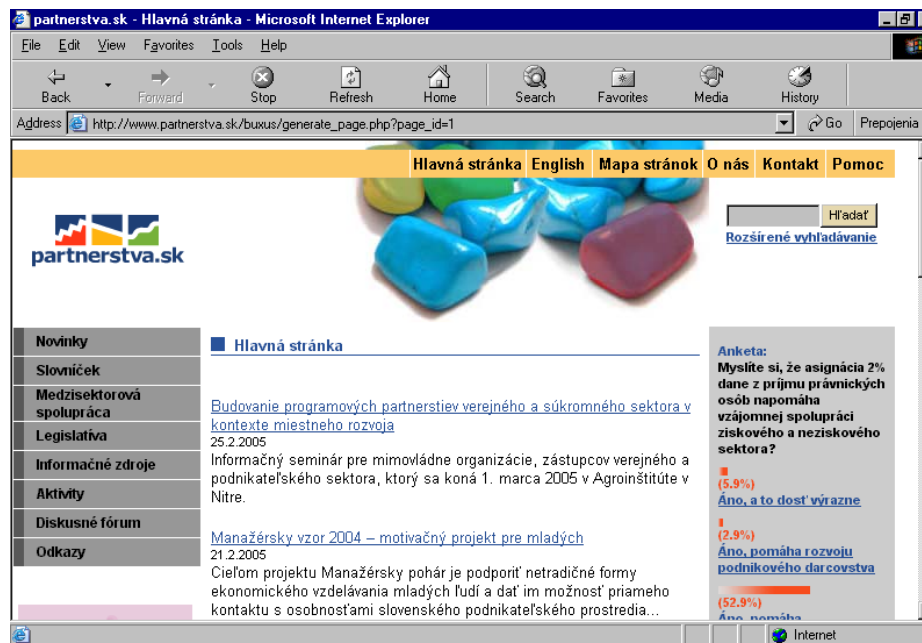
partnerstva.sk - Hlavná stránka - Microsoft Internet Explorer

File Edit View Favorites Tools Help

Back Forward Stop Refresh Home Search Favorites Media History

Address http://www.partnerstva.sk/buxus/generate_page.php?page_id=1 Go Prepojenia

Hlavná stránka English Mapa stránok O nás Kontakt Pomoc

partnerstva.sk

Hľadať
Rozšírené vyhľadávanie

Novinky
Slovníček
Medzisektorová spolupráca
Legislatíva
Informačné zdroje
Aktivity
Diskusné fórum
Odkazy

Hlavná stránka

Budovanie programových partnerstiev verejného a súkromného sektora v kontexte miestneho rozvoja
25.2.2005
Informačný seminár pre mimovládne organizácie, zástupcov verejného a podnikateľského sektora, ktorý sa koná 1. marca 2005 v Agroinštitúte v Nitre.

Manažérsky vzor 2004 – motivačný projekt pre mladých
21.2.2005
Cieľom projektu Manažérsky pohár je podporiť netradičné formy ekonomického vzdelávania mladých ľudí a dať im možnosť priameho kontaktu s osobnosťami slovenského podnikateľského prostredia...

Anketa:
Myslíte si, že asignácia 2% dane z príjmu právnických osôb napomáha vzájomnej spolupráci ziskového a neziskového sektora?

(5.9%)
Áno, a to dosť výrazne

(2.9%)
Áno, pomáha rozvoju podnikového darcovstva

(52.9%)
Áno, pomáha

Internet